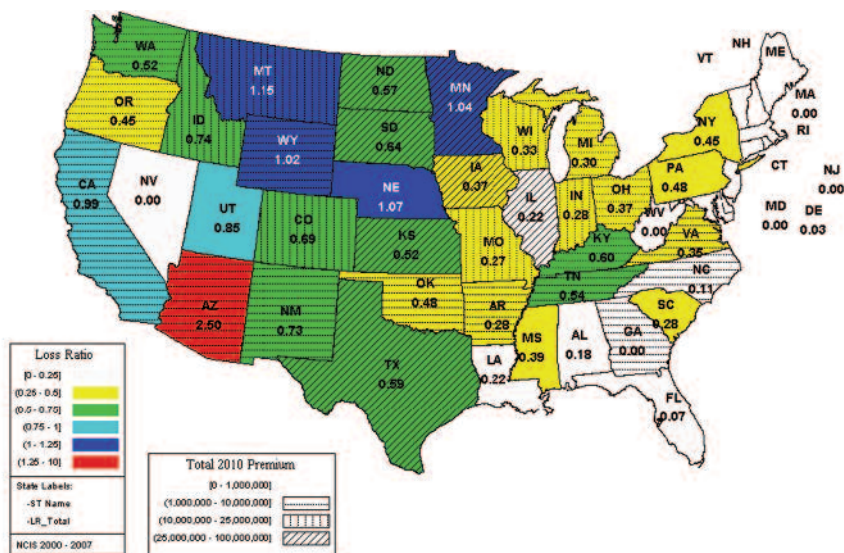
WA
0.52

MT
1.15

ND
0.57

MN
1.04

VT

NH

ME

MA
0.00

RI

OR
0.45

ID
0.74

WY
1.02

SD
0.64

WI
0.33

MI
0.30

NY
0.45

CT

NJ
0.00

CA
0.99

NV
0.00

UT
0.85

NE
1.07

IA
0.37

IL
0.22

IN
0.28

OH
0.37

PA
0.48

MD
0.00

DE
0.03

CO
0.69

KS
0.52

MO
0.27

KY
0.60

WV
0.00

VA
0.35

AZ
2.50

NM
0.73

OK
0.48

TN
0.54

NC
0.11

AR
0.28

SC
0.28

MS
0.39

AL
0.18

GA
0.00

TX
0.59

LA
0.22

FL
0.07

Loss Ratio
[0 - 0.25]
(0.25 - 0.5]
(0.5 - 0.75]
(0.75 - 1]
(1 - 1.25]
(1.25 - 10]

State Labels:
-ST Name
-LR_Total

NCIS 2000 - 2007

Total 2010 Premium
[0 - 1,000,000]
(1,000,000 - 10,000,000]
(10,000,000 - 25,000,000]
(25,000,000 - 100,000,000]